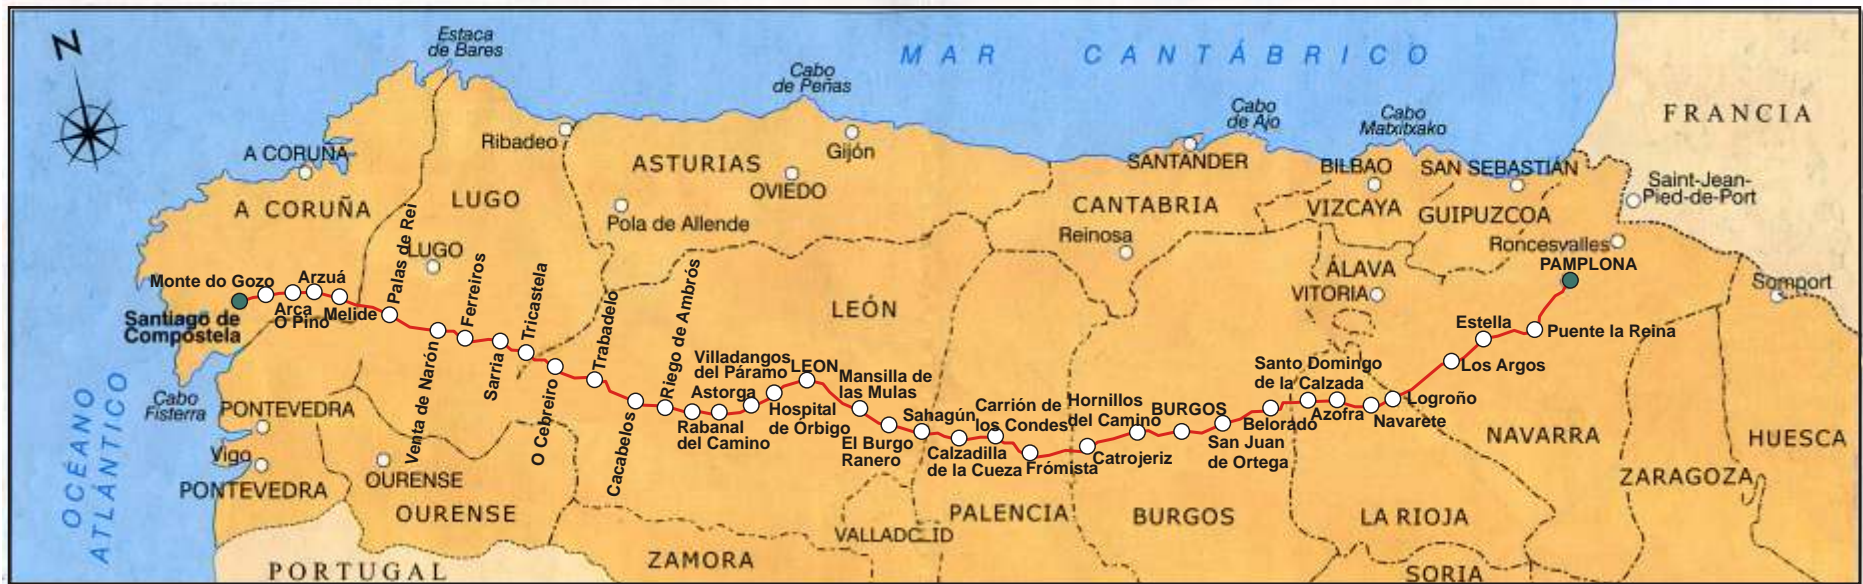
N

MAR CANTÁBRICO

Estaca de Bares

Cabo de Peñas

Cabo de Ajo

Cabo Machichaco

FRANCIA

A CORUÑA

A CORUÑA

Ribadeo

ASTURIAS

Gijón

OVIEDO

SANTANDER

BILBAO

SAN SEBASTIÁN

Saint-Jean-Pied-de-Port

LUGO

Pola de Allende

CANTABRIA

VIZCAYA

GUIPUZCOA

LUGO

Reinosa

Roncesvalles

ÁLAVA

PAMPLONA

VITORIA

Somport

Monte do Gozo

Arzuá

Santiago de Compostela

Arca O Pino

Melide

Palas de Rei

Ferreiros

Tricastela

LEÓN

Estella

Puente la Reina

Trabadelo

Riego de Ambrós

Villadangos del Páramo

LEON

Mansilla de las Mulas

Santo Domingo de la Calzada

Los Argos

Venta de Narón

Sarria

O Cebreiro

Cacabelos

Astorga

Rabanal del Camino

Hospital de Órbigo

Sahagún

Carrión de los Condes

Hornillos del Camino

BURGOS

Belorado

Azofra

Logroño

Navarete

El Burgo Ranero

Calzadilla de la Cueza

Frómista

Catrojeriz

San Juan de Ortega

NAVARRA

HUESCA

OCÉANO ATLÁNTICO

Cabo Fisterra

PONTEVEDRA

Vigo

PONTEVEDRA

OURENSE

OURENSE

VALLADOLID

PALENCIA

BURGOS

LA RIOJA

ZARAGOZA

ZAMORA

PORTUGAL

SORIA